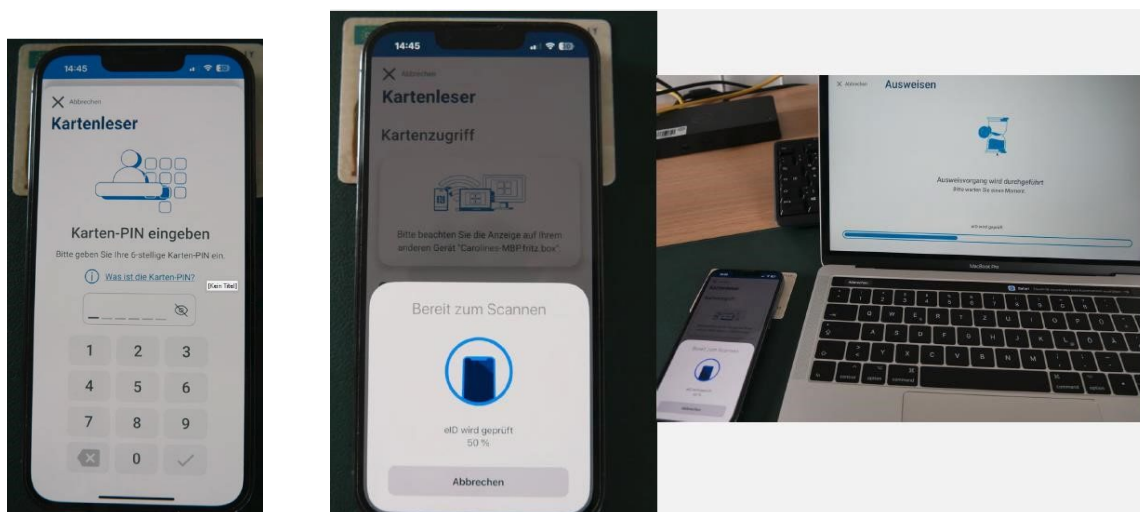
14:45

Abbrechen

Kartenleser

Karten-PIN eingeben

Bitte geben Sie Ihre 6-stellige Karten-PIN ein.

Was ist die Karten-PIN?

[Kein Titel]

1 2 3
4 5 6
7 8 9
0

14:45

Abbrechen

Kartenleser

Kartenzugriff

Bitte beachten Sie die Anzeige auf Ihrem anderen Gerät "Carolines-MBP.fritz.box"

Bereit zum Scannen

eID wird geprüft
50 %

Abbrechen

Abbrechen

Ausweisen

Ausweisvorgang wird durchgeführt

Bitte warten Sie einen Moment.

eID wird geprüft

MacBook Pro